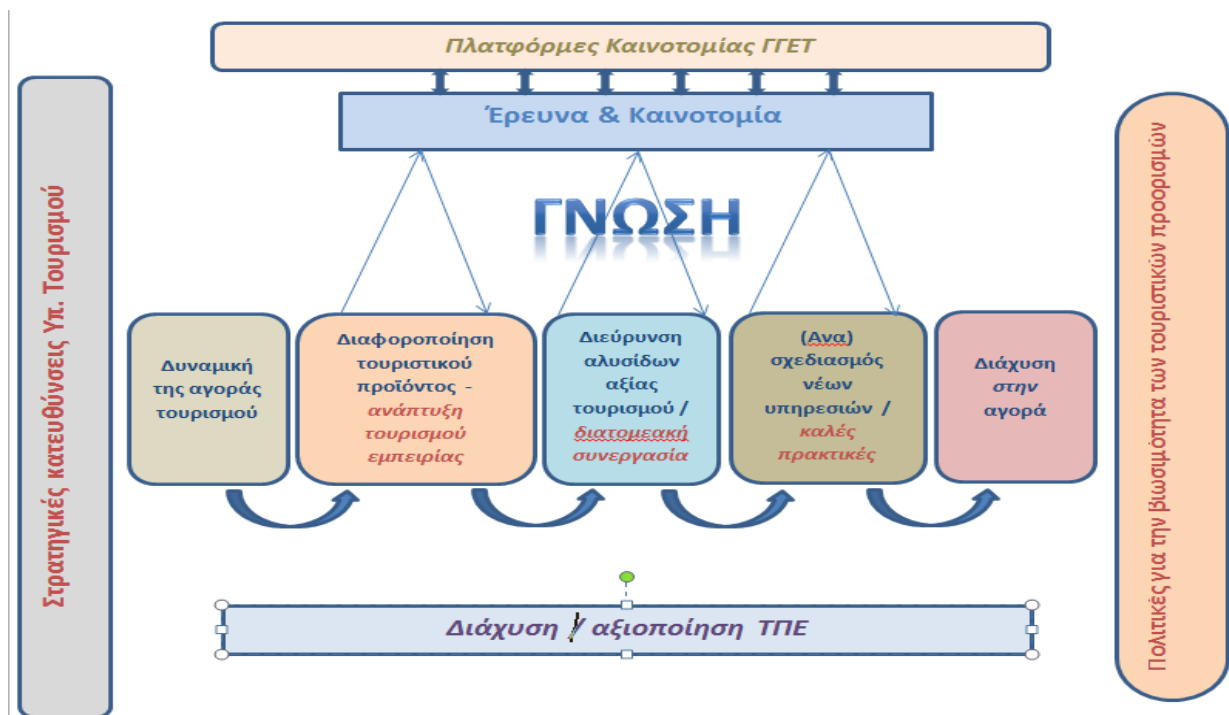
Στρατηγικές κατευθύνσεις Υπ. Τουρισμού

Πλατφόρμες Καινοτομίας ΓΓΕΤ

Έρευνα & Καινοτομία

ΓΝΩΣΗ

Δυναμική της αγοράς τουρισμού

Διαφοροποίηση τουριστικού προϊόντος - ανάπτυξη τουρισμού εμπειρίας

Διεύρυνση αλυσίδων αξίας τουρισμού / διατομεακή συνεργασία

(Ανα) σχεδιασμός νέων υπηρεσιών / καλές πρακτικές

Διάχυση στην αγορά

Διάχυση / αξιοποίηση ΤΠΕ

Πολιτικές για την βιωσιμότητα των τουριστικών προορισμών